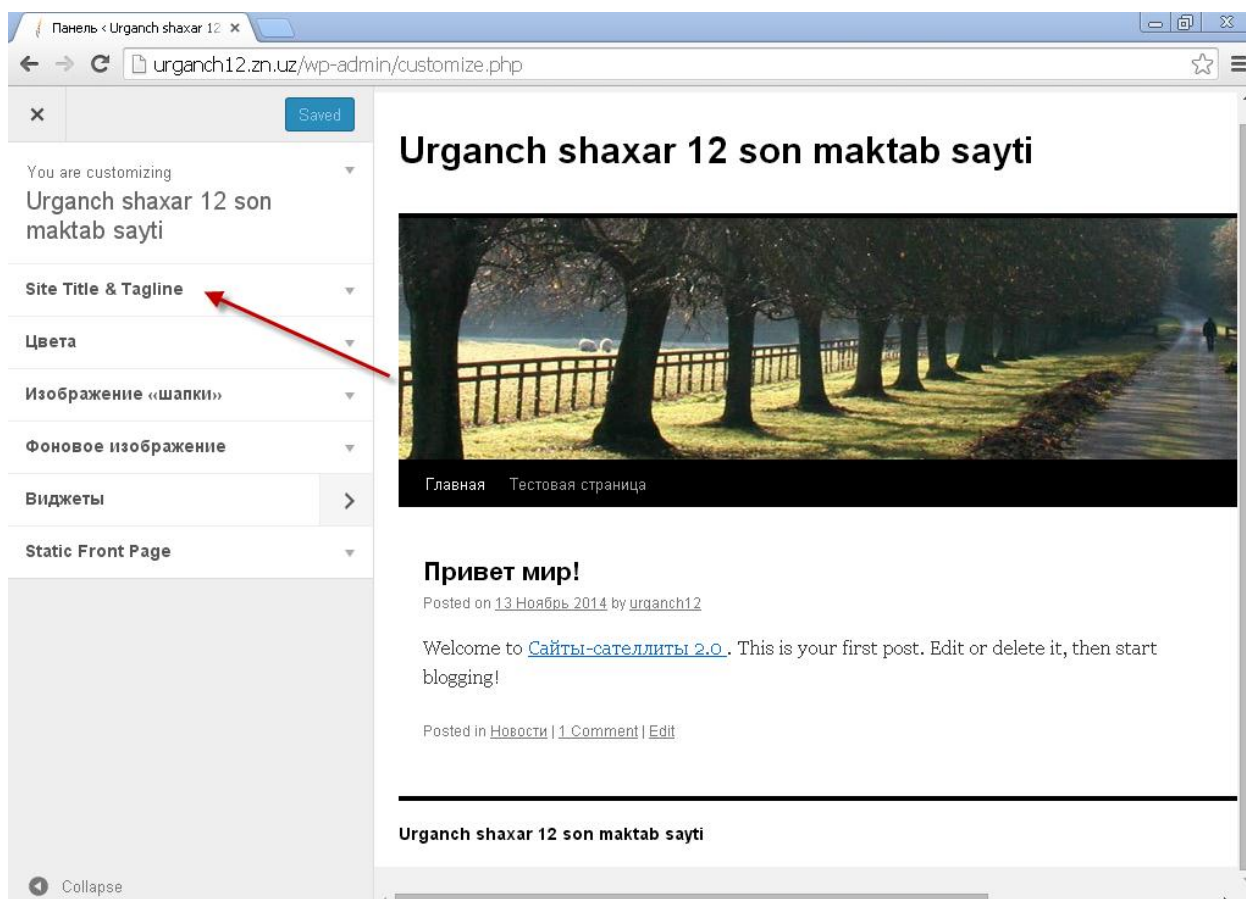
Панель ‹ Urganch shaxar 12 ×

urganch12.zn.uz/wp-admin/customize.php

×

Saved

You are customizing
Urganch shaxar 12 son maktab sayti

Site Title & Tagline

Цвета

Изображение «шапки»

Фоновое изображение

Виджеты

Static Front Page

Collapse

Urganch shaxar 12 son maktab sayti

Главная Тестовая страница

Привет мир!

Posted on 13 Ноябрь 2014 by urganch12

Welcome to Сайты-сателлиты 2.0 . This is your first post. Edit or delete it, then start blogging!

Posted in Новости | 1 Comment | Edit

Urganch shaxar 12 son maktab sayti